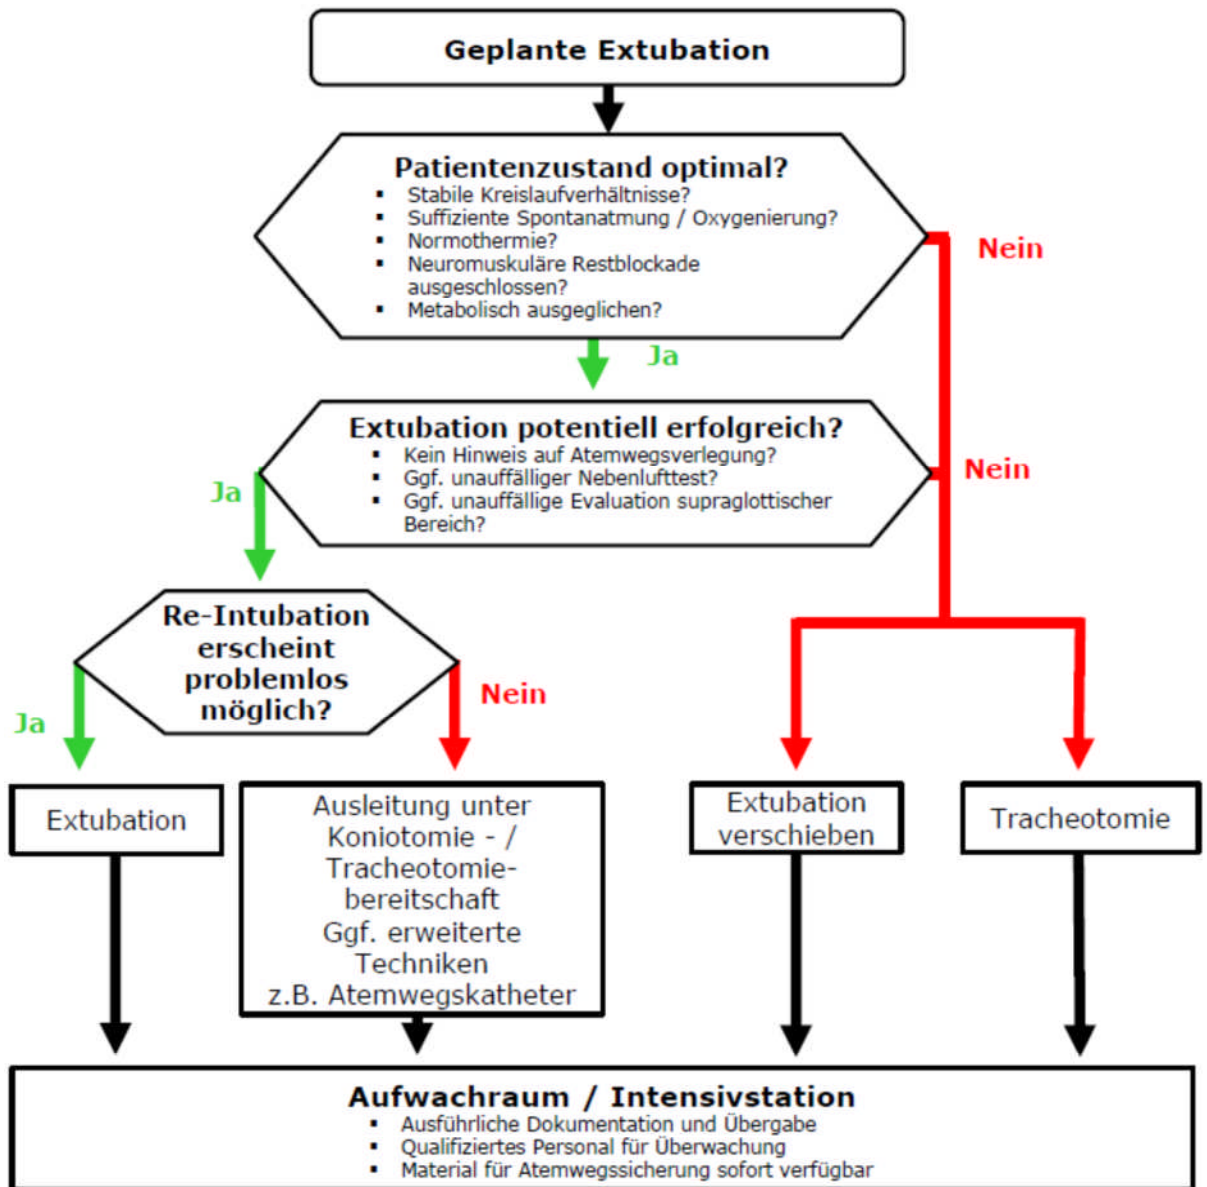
Geplante Extubation

Patientenzustand optimal?
- Stabile Kreislaufverhältnisse?
- Suffiziente Spontanatmung / Oxygenierung?
- Normothermie?
- Neuromuskuläre Restblockade ausgeschlossen?
- Metabolisch ausgeglichen?

Nein

Ja

Extubation potentiell erfolgreich?
- Kein Hinweis auf Atemwegsverlegung?
- Ggf. unauffälliger Nebenlufttest?
- Ggf. unauffällige Evaluation supraglottischer Bereich?

Nein

Ja

Re-Intubation erscheint problemlos möglich?

Ja

Nein

Extubation

Ausleitung unter Koniotomie - / Tracheotomiebereitschaft Ggf. erweiterte Techniken z.B. Atemwegskatheter

Extubation verschieben

Tracheotomie

Aufwachraum / Intensivstation
- Ausführliche Dokumentation und Übergabe
- Qualifiziertes Personal für Überwachung
- Material für Atemwegssicherung sofort verfügbar